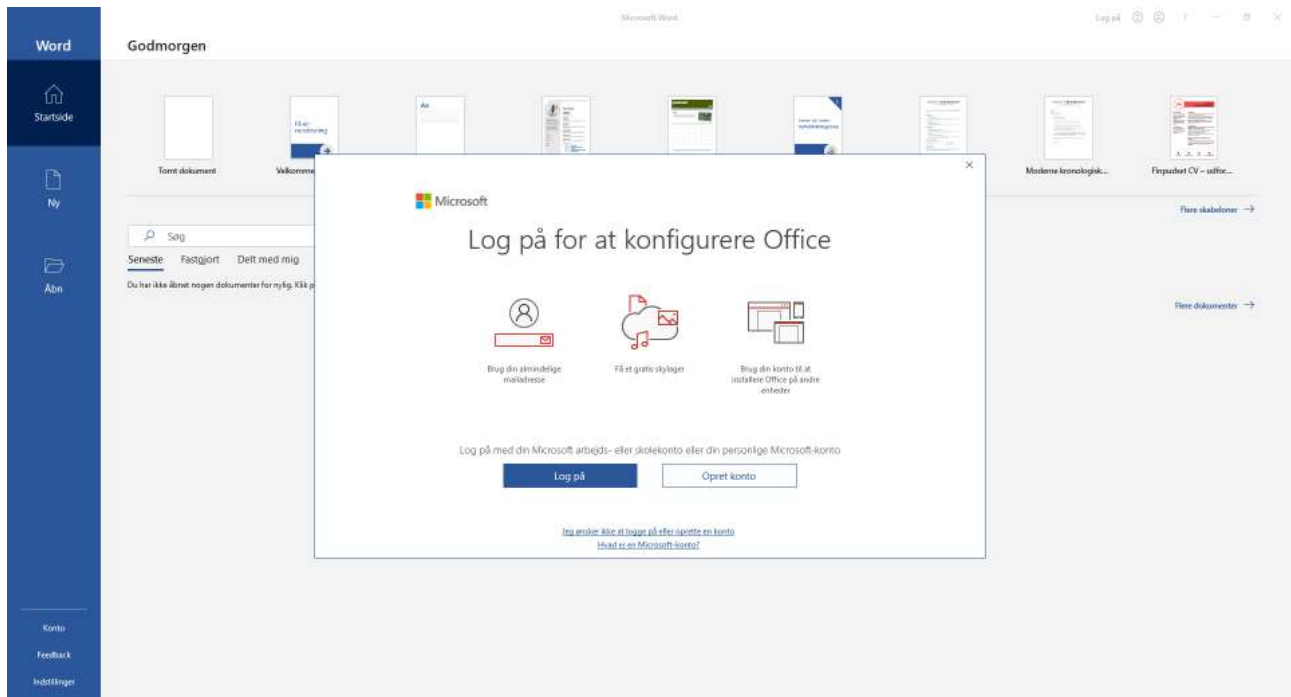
Microsoft Word

Log på

Word

Startside

Ny

Åbn

Konto

Feedback

Indstillinger

Godmorgen

Tomt dokument

Velkomme

Moderne kronologisk...

Finpudset CV – udfor...

Flere skabeloner →

Søg

Seneste Fastgjort Delt med mig

Du har ikke åbnet nogen dokumenter for nylig. Klik p

Flere dokumenter →

×

Microsoft

Log på for at konfigurere Office

Brug din almindelige mailadresse

Få et gratis skylager

Brug din konto til at installere Office på andre enheder

Log på med din Microsoft arbejds- eller skolekonto eller din personlige Microsoft-konto

Log på

Opret konto

Jeg ønsker ikke at logge på eller oprette en konto

Hvad er en Microsoft-konto?